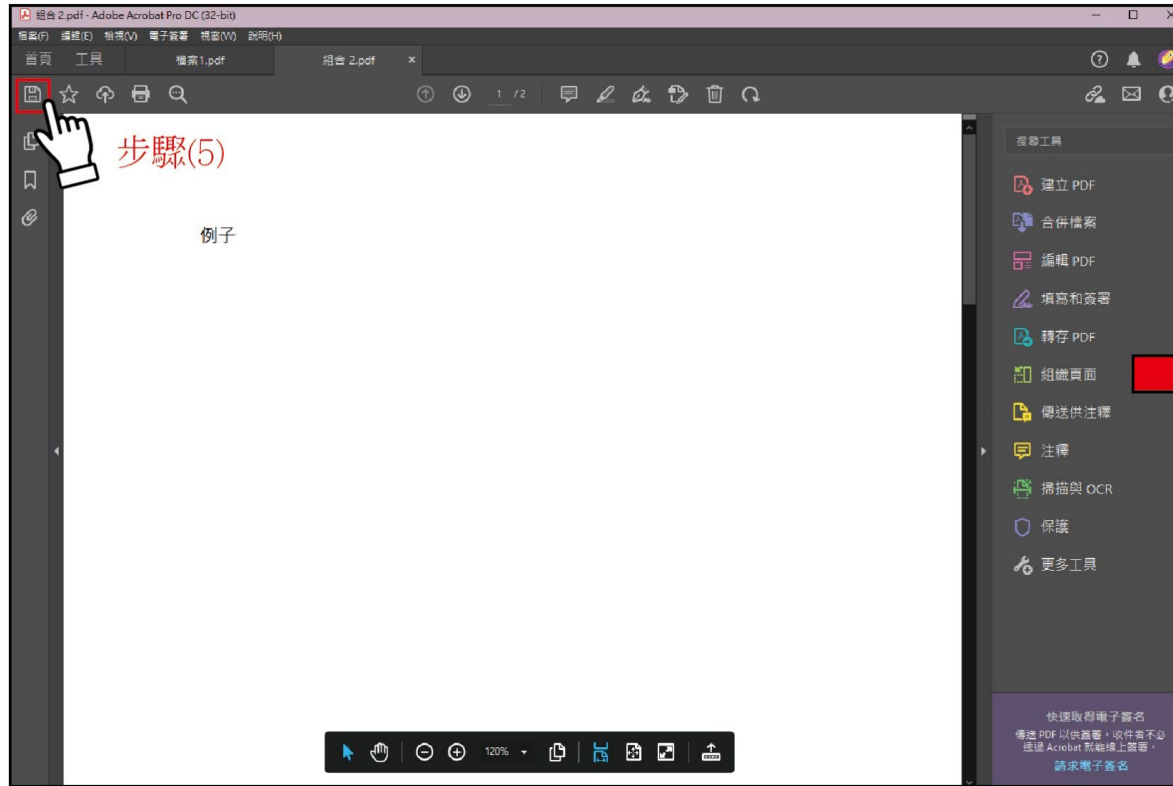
組合 2.pdf - Adobe Acrobat Pro DC (32-bit)

檔案(F) 編輯(E) 檢視(V) 電子簽署 視窗(W) 說明(H)

首頁 工具 檔案1.pdf 組合 2.pdf ×

1 / 2

步驟(5)

例子

搜尋工具

建立 PDF

合併檔案

編輯 PDF

填寫和簽署

轉存 PDF

組織頁面

傳送供注釋

注釋

掃描與 OCR

保護

更多工具

快速取得電子簽名

傳送 PDF 以供簽署，收件者不必透過 Acrobat 就能線上簽署。

請求電子簽名

120%